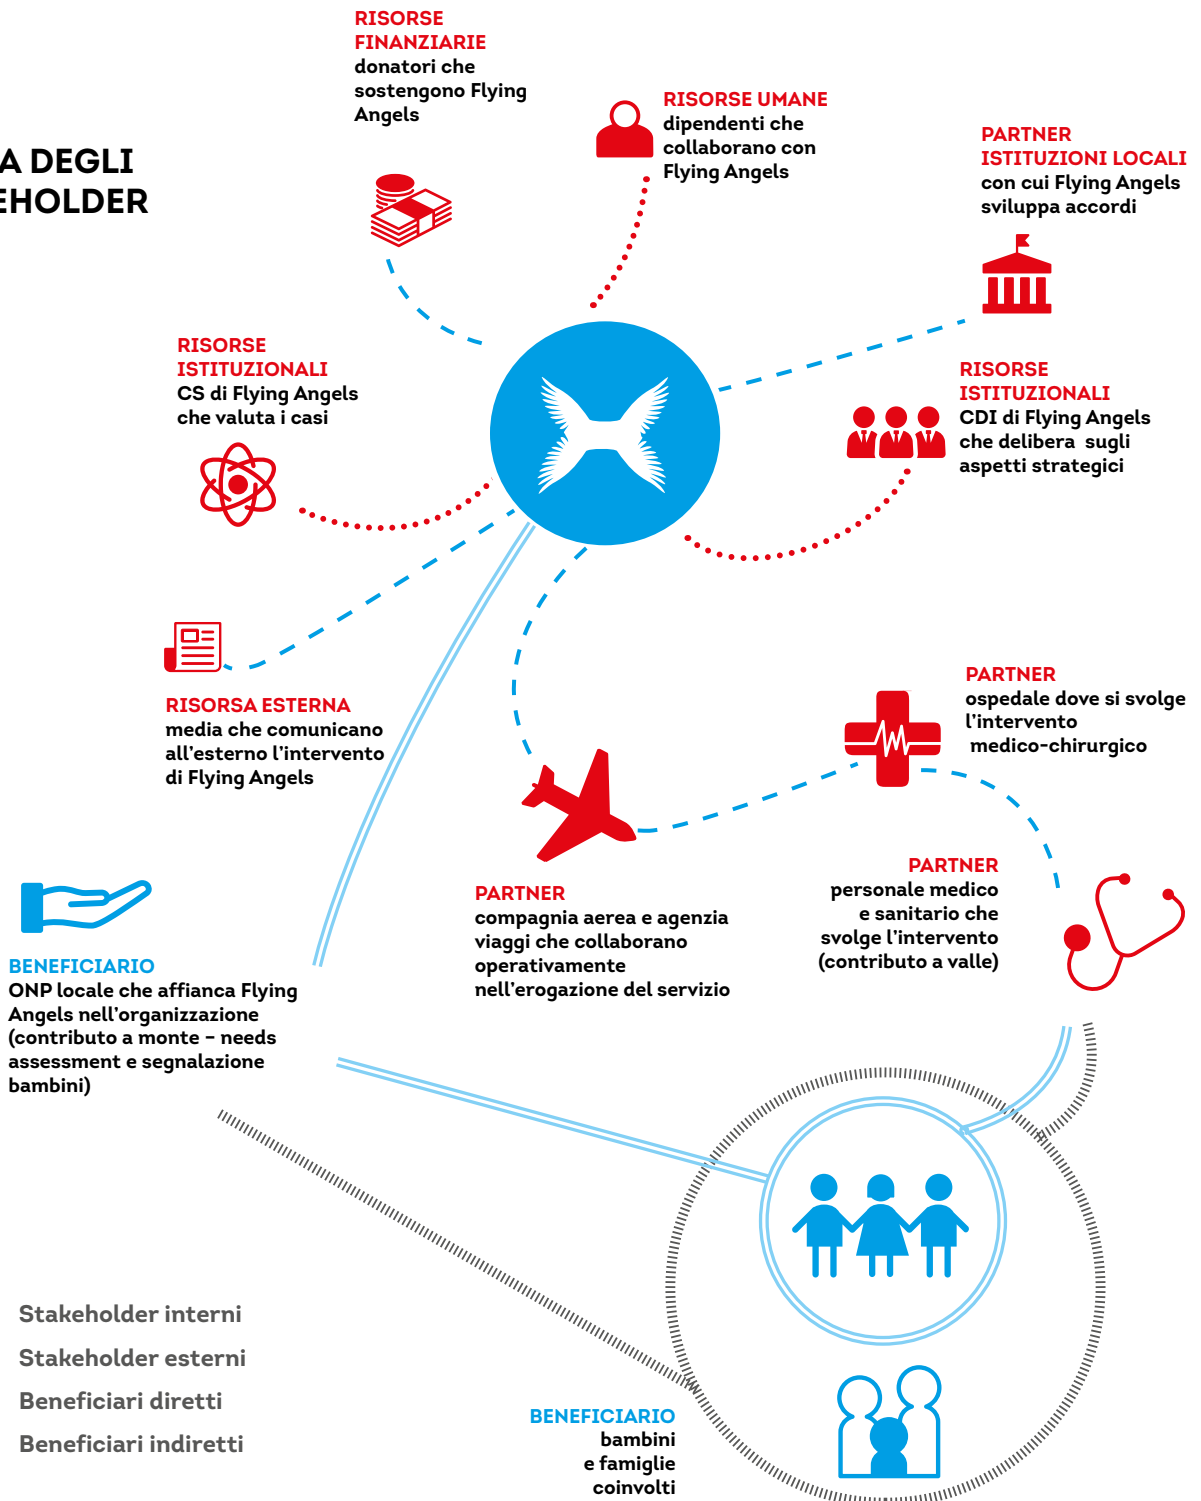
A DEGLI
EHOLDER

RISORSE FINANZIARIE
donatori che sostengono Flying Angels

RISORSE UMANE
dipendenti che collaborano con Flying Angels

PARTNER
ISTITUZIONI LOCALI
con cui Flying Angels sviluppa accordi

RISORSE ISTITUZIONALI
CS di Flying Angels che valuta i casi

RISORSE ISTITUZIONALI
CDI di Flying Angels che delibera sugli aspetti strategici

RISORSA ESTERNA
media che comunicano all'esterno l'intervento di Flying Angels

PARTNER
ospedale dove si svolge l'intervento medico-chirurgico

PARTNER
compagnia aerea e agenzia viaggi che collaborano operativamente nell'erogazione del servizio

PARTNER
personale medico e sanitario che svolge l'intervento (contributo a valle)

BENEFICIARIO
ONP locale che affianca Flying Angels nell'organizzazione (contributo a monte – needs assessment e segnalazione bambini)

Stakeholder interni
Stakeholder esterni
Beneficiari diretti
Beneficiari indiretti

BENEFICIARIO
bambini e famiglie coinvolti